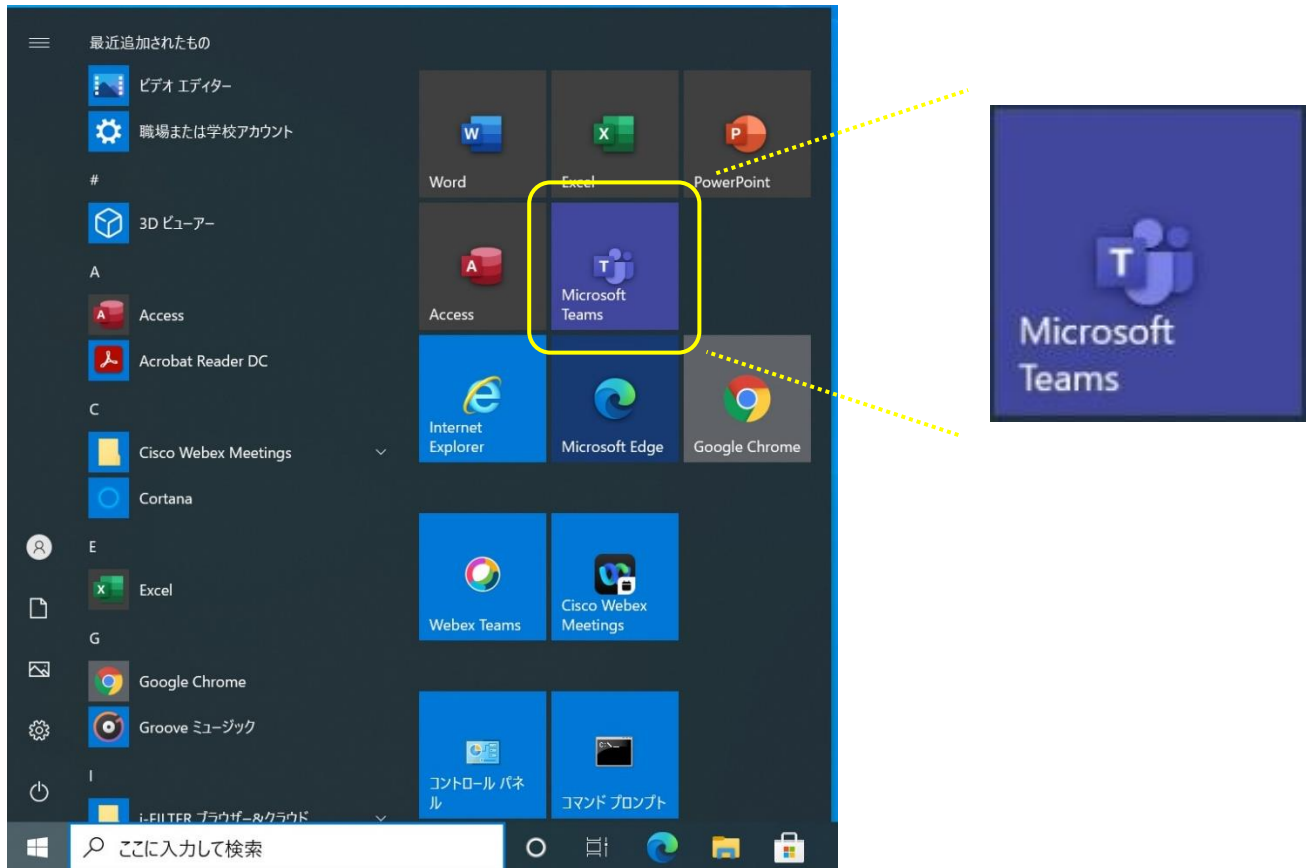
最近追加されたもの

ビデオ エディター

職場または学校アカウント

#

3D ビューアー

A

Access

Acrobat Reader DC

C

Cisco Webex Meetings

Cortana

E

Excel

G

Google Chrome

Groove ミュージック

I

i-FILTER ブラウザー&クラウド

Word

Excel

PowerPoint

Access

Microsoft Teams

Internet Explorer

Microsoft Edge

Google Chrome

Webex Teams

Cisco Webex Meetings

コントロール パネル

コマンド プロンプト

ここに入力して検索

Microsoft Teams